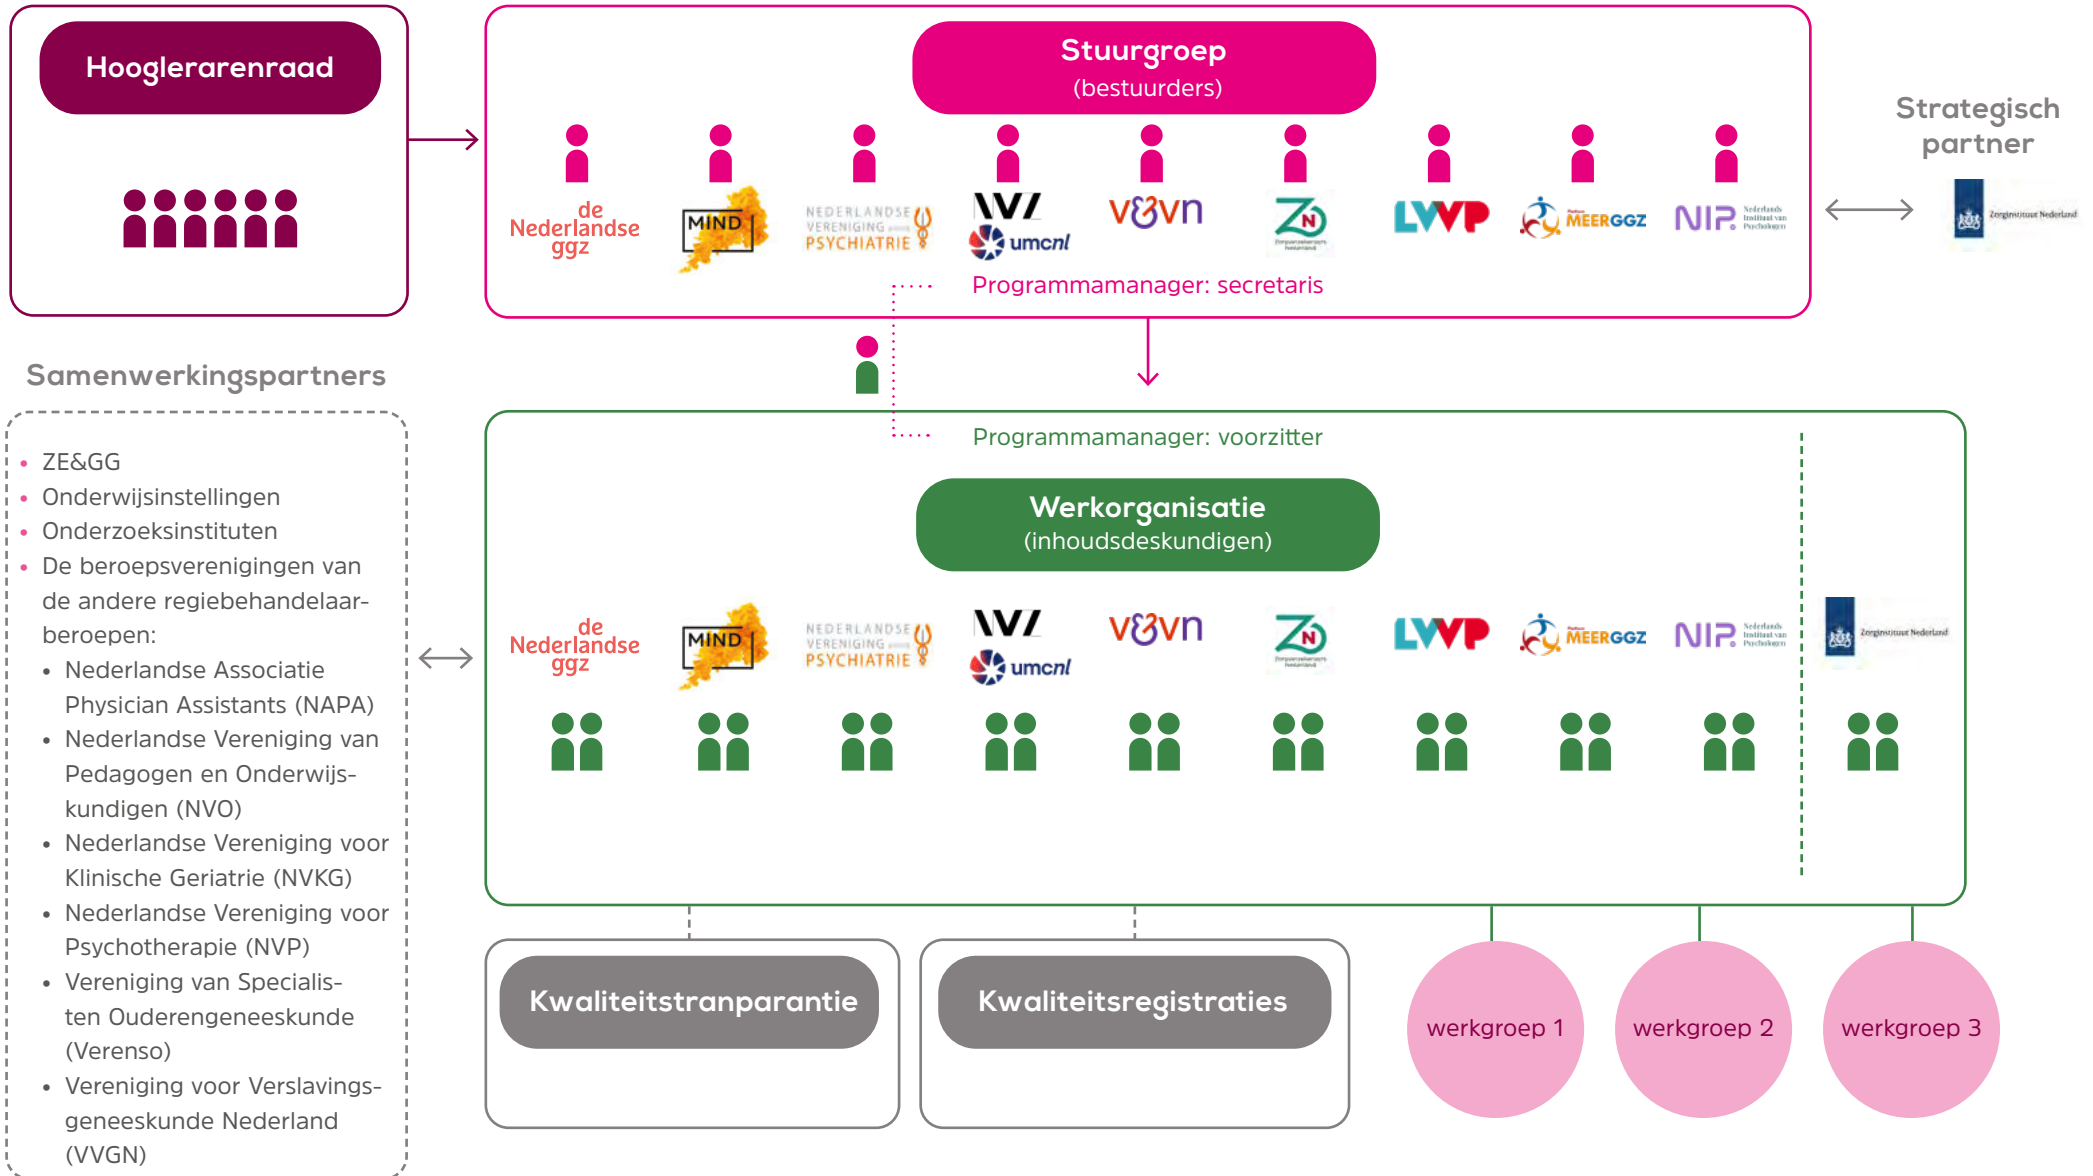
Hooglerarenraad

Stuurgroep
(bestuurders)

de Nederlandse ggz
MIND
NEDERLANDSE VERENIGING voor PSYCHIATRIE
NVZ
umcnl
V&VN
ZN
LVVP
MEERGGZ
NIP Nederlands Instituut van Psychologen

Programmamanager: secretaris

Strategisch partner

Zorginstituut Nederland

Samenwerkingspartners

- ZE&GG
- Onderwijsinstellingen
- Onderzoeksinstituten
- De beroepsverenigingen van de andere regiebehandelaarberoepen:
  - Nederlandse Associatie Physician Assistants (NAPA)
  - Nederlandse Vereniging van Pedagogen en Onderwijskundigen (NVO)
  - Nederlandse Vereniging voor Klinische Geriatrie (NVKG)
  - Nederlandse Vereniging voor Psychotherapie (NVP)
  - Vereniging van Specialisten Ouderengeneeskunde (Verenso)
  - Vereniging voor Verslavingsgeneeskunde Nederland (VVGN)

Programmamanager: voorzitter

Werkorganisatie
(inhoudsdeskundigen)

de Nederlandse ggz
MIND
NEDERLANDSE VERENIGING voor PSYCHIATRIE
NVZ
umcnl
V&VN
ZN
LVVP
MEERGGZ
NIP Nederlands Instituut van Psychologen
Zorginstituut Nederland

Kwaliteitstranparantie

Kwaliteitsregistraties

werkgroep 1

werkgroep 2

werkgroep 3